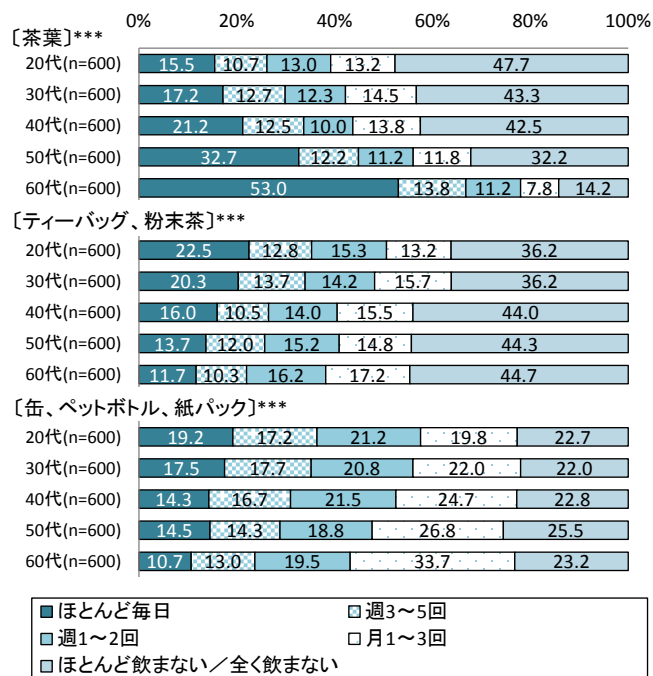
0% 20% 40% 60% 80% 100%

〔茶葉〕***

| | | | | | |
|---|---|---|---|---|---|
| 20代(n=600) | 15.5 | 10.7 | 13.0 | 13.2 | 47.7 |
| 30代(n=600) | 17.2 | 12.7 | 12.3 | 14.5 | 43.3 |
| 40代(n=600) | 21.2 | 12.5 | 10.0 | 13.8 | 42.5 |
| 50代(n=600) | 32.7 | 12.2 | 11.2 | 11.8 | 32.2 |
| 60代(n=600) | 53.0 | 13.8 | 11.2 | 7.8 | 14.2 |

〔ティーバッグ、粉末茶〕***

| | | | | | |
|---|---|---|---|---|---|
| 20代(n=600) | 22.5 | 12.8 | 15.3 | 13.2 | 36.2 |
| 30代(n=600) | 20.3 | 13.7 | 14.2 | 15.7 | 36.2 |
| 40代(n=600) | 16.0 | 10.5 | 14.0 | 15.5 | 44.0 |
| 50代(n=600) | 13.7 | 12.0 | 15.2 | 14.8 | 44.3 |
| 60代(n=600) | 11.7 | 10.3 | 16.2 | 17.2 | 44.7 |

〔缶、ペットボトル、紙パック〕***

| | | | | | |
|---|---|---|---|---|---|
| 20代(n=600) | 19.2 | 17.2 | 21.2 | 19.8 | 22.7 |
| 30代(n=600) | 17.5 | 17.7 | 20.8 | 22.0 | 22.0 |
| 40代(n=600) | 14.3 | 16.7 | 21.5 | 24.7 | 22.8 |
| 50代(n=600) | 14.5 | 14.3 | 18.8 | 26.8 | 25.5 |
| 60代(n=600) | 10.7 | 13.0 | 19.5 | 33.7 | 23.2 |

■ほとんど毎日 ■週3～5回
■週1～2回 □月1～3回
■ほとんど飲まない／全く飲まない